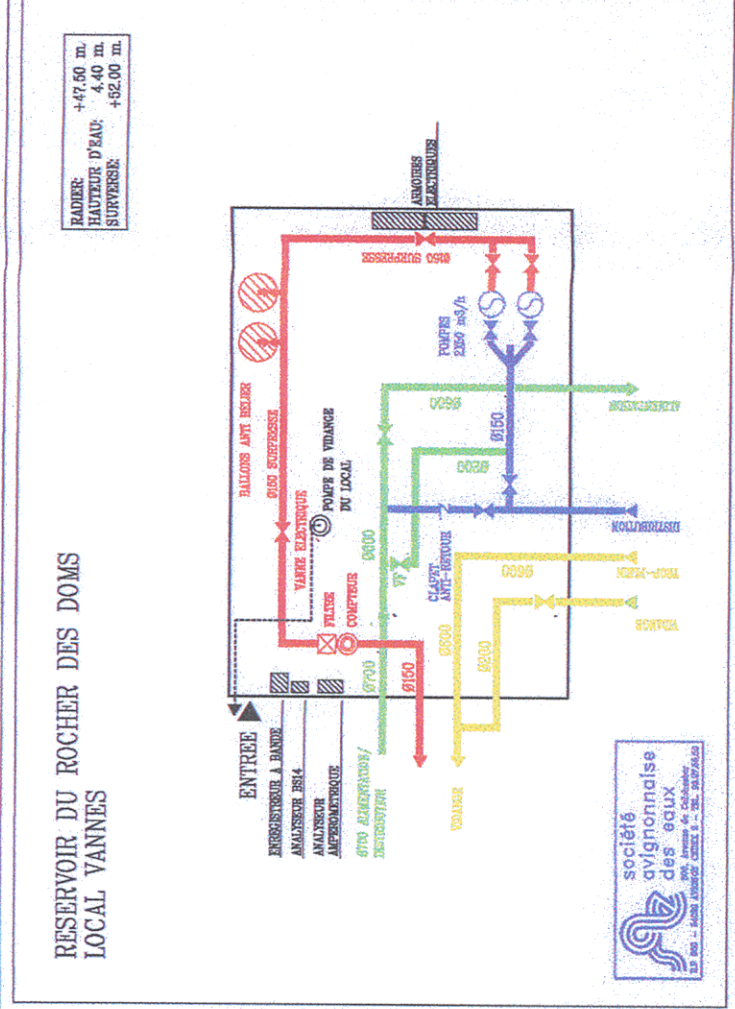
RESERVOIR DU ROCHER DES DOMS
LOCAL VANNES

RADIER: +47,50 m.
HAUTEUR D'EAU: 4,40 m.
SURVERSE: +52,00 m.

ARMOIRES ELECTRIQUES

Ø150 SURPRESSE

POMPES
2X50 m3/h

BALLONS ANTI BELIER
Ø150 SURPRESSE

VANNE ELECTRIQUE

POMPE DE VIDANGE DU LOCAL

FILTRE
COMPTEUR

Ø150

Ø700

Ø600

Ø600

Ø150

Ø600

VF

CLAPET ANTI-RETOUR

Ø600

Ø300

Ø200

ALIMENTATION

DISTRIBUTION

TROP-PLEIN

VIDANGE

ENTREE

ENREGISTREUR A BANDE
ANALYSEUR RS14
ANALYSEUR AMPEROMETRIQUE

Ø700 ALIMENTATION/ DISTRIBUTION

VIDANGE

société avignonnaise des eaux
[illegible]